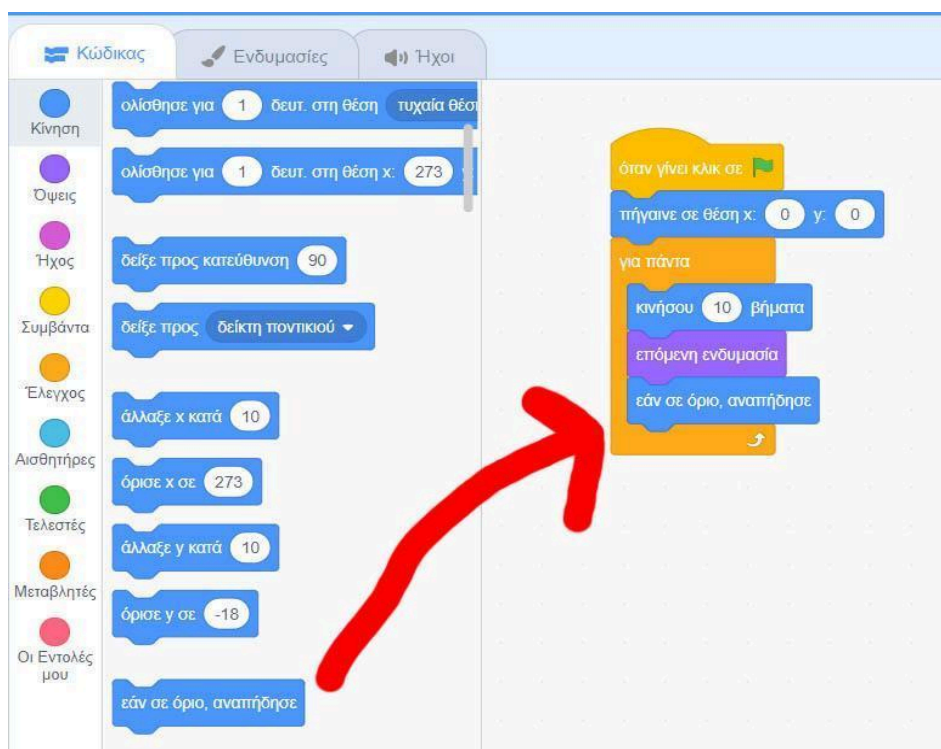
Κώδικας
Ενδυμασίες
Ήχοι

Κίνηση
Όψεις
Ήχος
Συμβάντα
Έλεγχος
Αισθητήρες
Τελεστές
Μεταβλητές
Οι Εντολές μου

ολίσθησε για 1 δευτ. στη θέση τυχαία θέσ
ολίσθησε για 1 δευτ. στη θέση x: 273
δείξε προς κατεύθυνση 90
δείξε προς δείκτη ποντικιού
άλλαξε x κατά 10
όρισε x σε 273
άλλαξε y κατά 10
όρισε y σε -18
εάν σε όριο, αναπήδησε

όταν γίνει κλικ σε
πήγαινε σε θέση x: 0 y: 0
για πάντα
κινήσου 10 βήματα
επόμενη ενδυμασία
εάν σε όριο, αναπήδησε